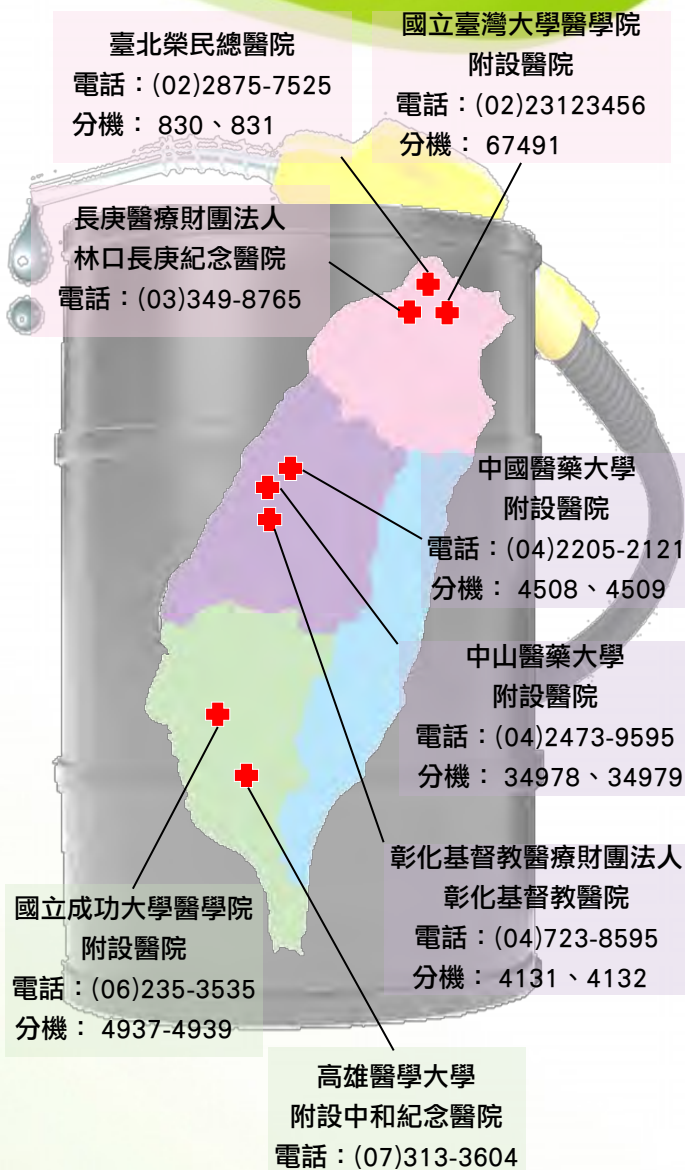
臺北榮民總醫院
電話：(02)2875-7525
分機： 830、831

國立臺灣大學醫學院
附設醫院
電話：(02)23123456
分機： 67491

長庚醫療財團法人
林口長庚紀念醫院
電話：(03)349-8765

中國醫藥大學
附設醫院
電話：(04)2205-2121
分機： 4508、4509

中山醫藥大學
附設醫院
電話：(04)2473-9595
分機： 34978、34979

彰化基督教醫療財團法人
彰化基督教醫院
電話：(04)723-8595
分機： 4131、4132

國立成功大學醫學院
附設醫院
電話：(06)235-3535
分機： 4937-4939

高雄醫學大學
附設中和紀念醫院
電話：(07)313-3604